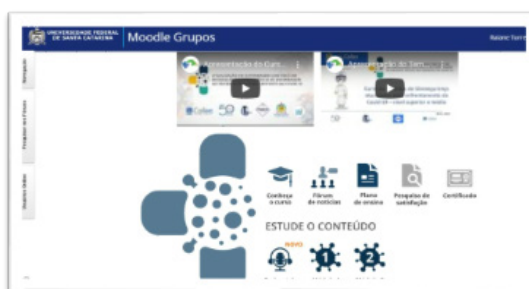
UNIVERSIDADE FEDERAL DE SANTA CATARINA
Moodle Grupos
Raiane Turr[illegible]

Navegação
Pesquisar nos Fóruns
Usuários Online

Apresentação do Curs...
Apresentação do Serv...

Conheça o curso
Fóruns de notícias
Plano de ensino
Pesquisa de satisfação
Certificado

ESTUDE O CONTEÚDO
NOVO
1
2